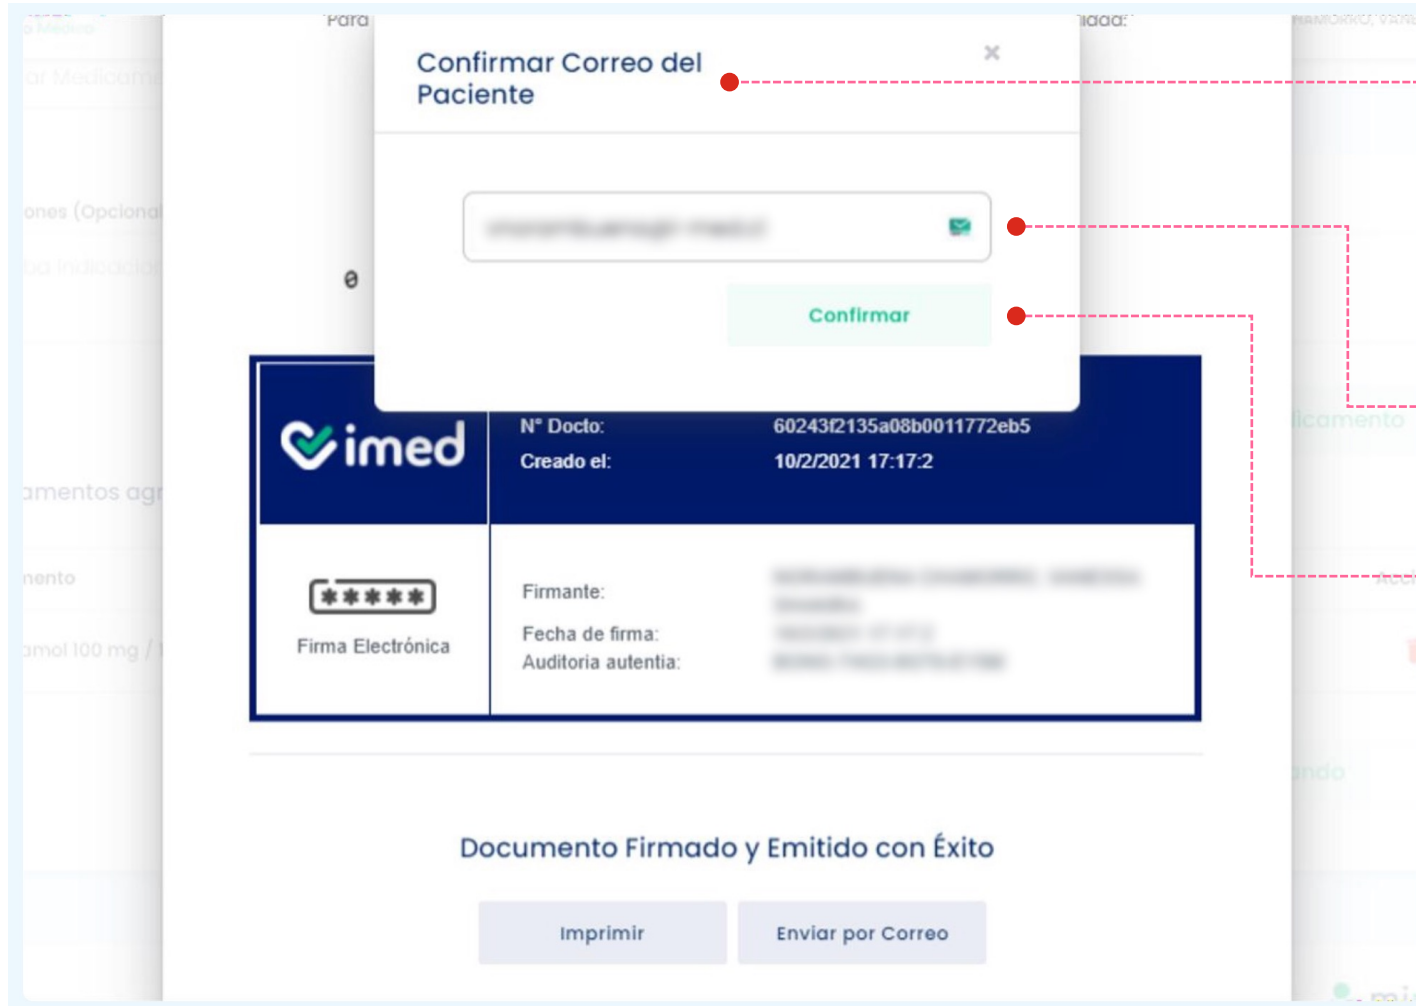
Para

Confirmar Correo del Paciente

×

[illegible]

Confirmar

0

imed

N° Docto: 60243f2135a08b0011772eb5

Creado el: 10/2/2021 17:17:2

*****

Firma Electrónica

Firmante: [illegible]

Fecha de firma: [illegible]

Auditoria autentia: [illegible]

Documento Firmado y Emitido con Éxito

Imprimir

Enviar por Correo